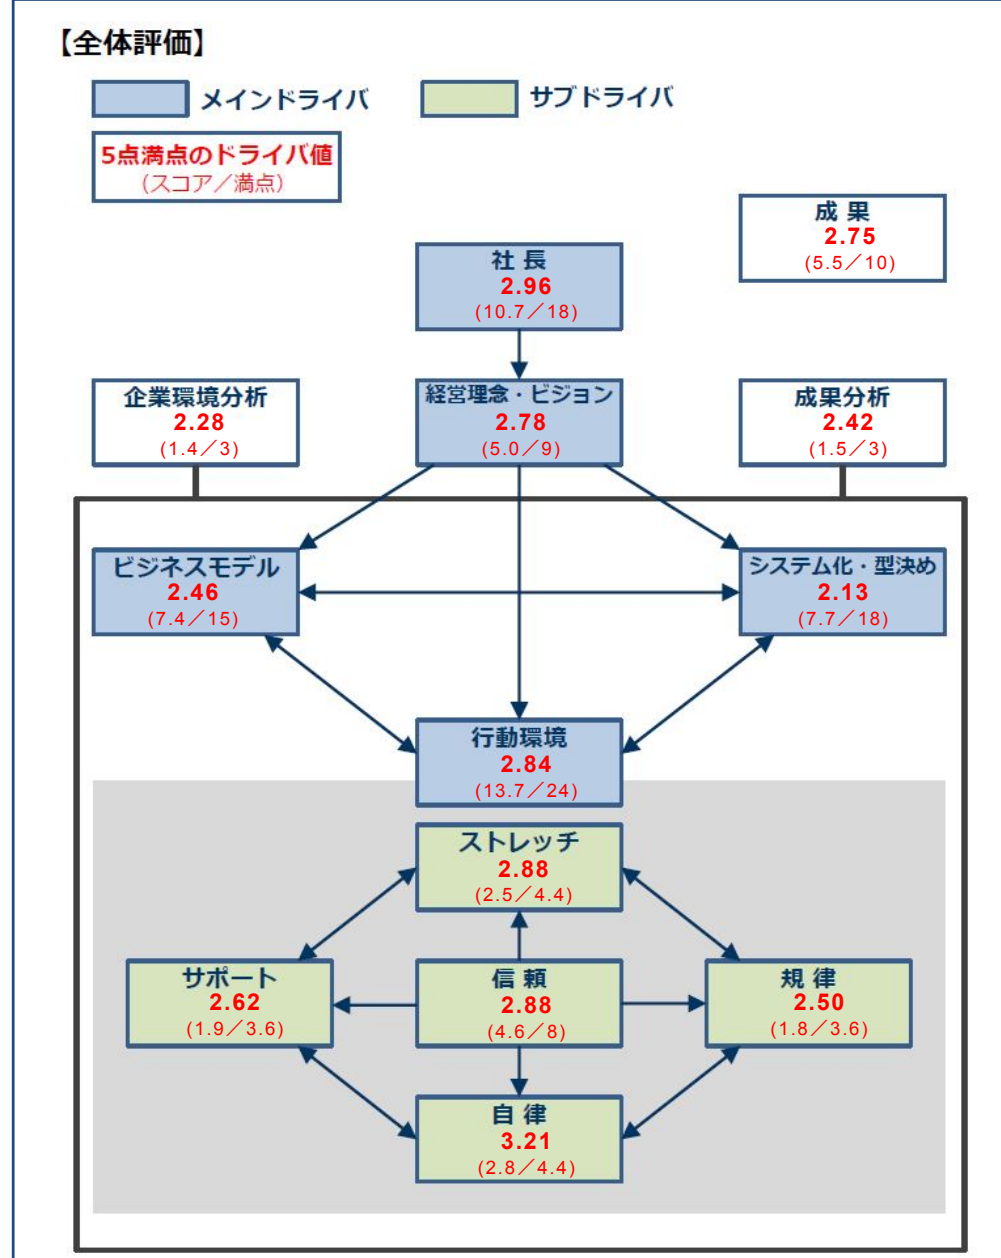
【全体評価】

メインドライバ

サブドライバ

5点満点のドライバ値
（スコア／満点）

成 果
2.75
（5.5／10）

社 長
2.96
（10.7／18）

企業環境分析
2.28
（1.4／3）

経営理念・ビジョン
2.78
（5.0／9）

成果分析
2.42
（1.5／3）

ビジネスモデル
2.46
（7.4／15）

システム化・型決め
2.13
（7.7／18）

行動環境
2.84
（13.7／24）

ストレッチ
2.88
（2.5／4.4）

サポート
2.62
（1.9／3.6）

信 頼
2.88
（4.6／8）

規 律
2.50
（1.8／3.6）

自 律
3.21
（2.8／4.4）